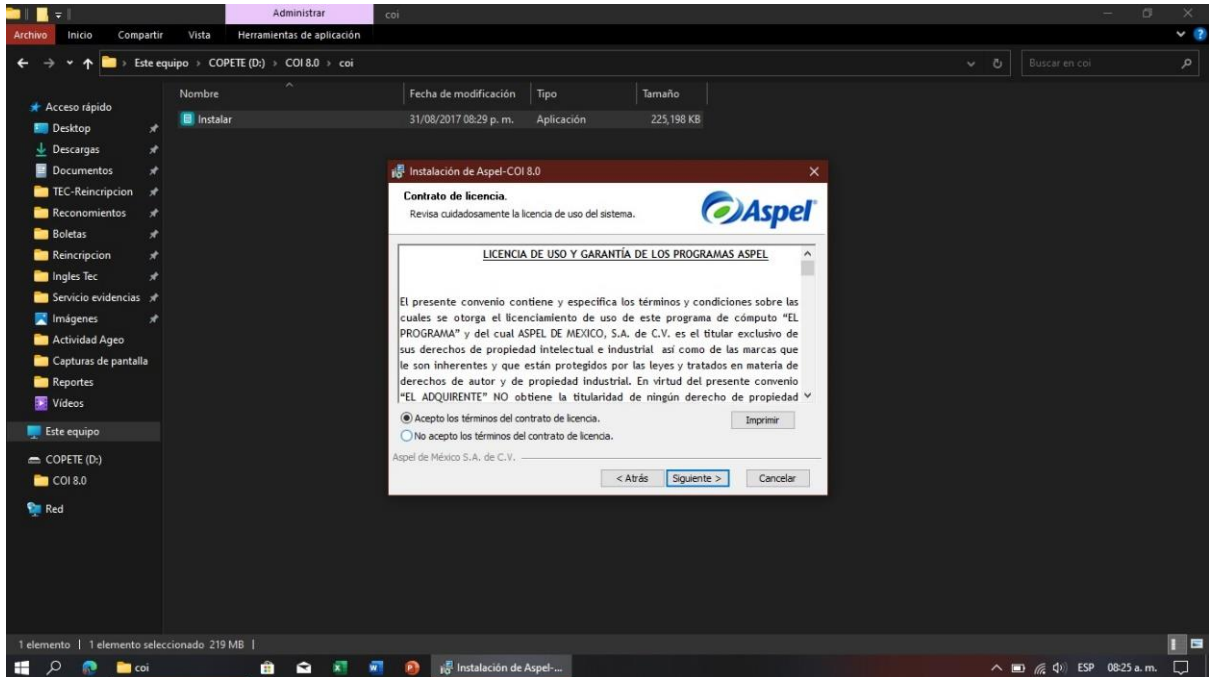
Administrar coi

Archivo Inicio Compartir Vista Herramientas de aplicación

Este equipo › COPETE (D:) › COI 8.0 › coi

Buscar en coi

Acceso rápido
Desktop
Descargas
Documentos
TEC-Reincripcion
Reconomientos
Boletas
Reincripcion
Ingles Tec
Servicio evidencias
Imágenes
Actividad Ageo
Capturas de pantalla
Reportes
Vídeos
Este equipo
COPETE (D:)
COI 8.0
Red

| Nombre | Fecha de modificación | Tipo | Tamaño |
|---|---|---|---|
| Instalar | 31/08/2017 08:29 p. m. | Aplicación | 225,198 KB |

Instalación de Aspel-COI 8.0

Contrato de licencia.
Revisa cuidadosamente la licencia de uso del sistema.

Aspel

LICENCIA DE USO Y GARANTÍA DE LOS PROGRAMAS ASPEL

El presente convenio contiene y especifica los términos y condiciones sobre las cuales se otorga el licenciamiento de uso de este programa de cómputo "EL PROGRAMA" y del cual ASPEL DE MEXICO, S.A. de C.V. es el titular exclusivo de sus derechos de propiedad intelectual e industrial así como de las marcas que le son inherentes y que están protegidos por las leyes y tratados en materia de derechos de autor y de propiedad industrial. En virtud del presente convenio "EL ADQUIRENTE" NO obtiene la titularidad de ningún derecho de propiedad

Acepto los términos del contrato de licencia.
No acepto los términos del contrato de licencia.
Imprimir

Aspel de México S.A. de C.V.

< Atrás Siguiente > Cancelar

1 elemento | 1 elemento seleccionado 219 MB |

coi Instalación de Aspel-... ESP 08:25 a. m.